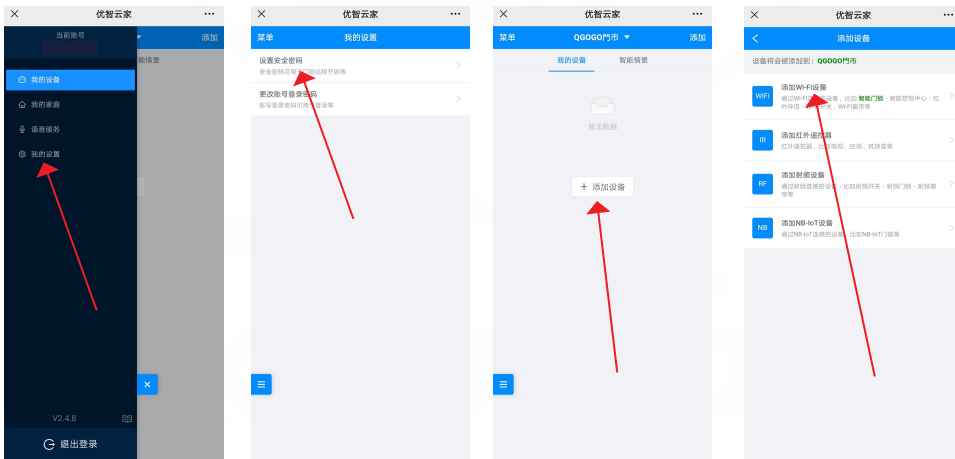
优智云家

当前账号

添加

能情景

我的设备

我的家庭

语音服务

我的设置

V2.4.8

退出登录

优智云家

菜单 我的设置

设置安全密码

安全密码可用于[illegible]远程开锁等

更改账号登录密码

账号登录密码可用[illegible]登录等

优智云家

菜单 QGOGO門市 添加

我的设备 智能情景

暂无数据

+ 添加设备

优智云家

添加设备

设备将会被添加到: QGOGO門市

WiFi 添加Wi-Fi设备
通过Wi-Fi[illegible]设备，比如 智能门锁、智能控制中心、红外伴侣、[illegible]开关、WiFi插座等

IR 添加红外遥控器
红外遥控器，比如电视、空调、机顶盒等

RF 添加射频设备
通过射频连接的设备，比如射频开关、射频门铃、射频窗帘等

NB 添加NB-IoT设备
通过NB-IoT连接的设备，比如NB-IoT门锁等